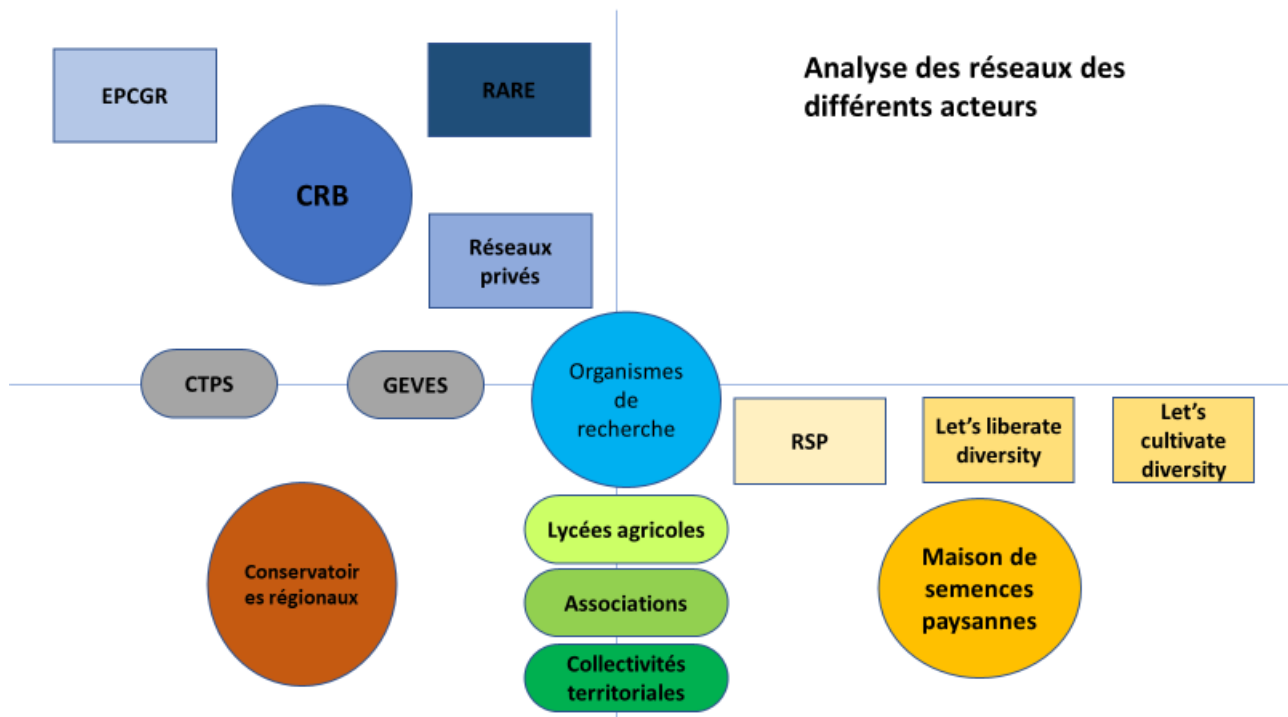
EPCGR

RARE

Analyse des réseaux des différents acteurs

CRB

Réseaux privés

CTPS

GEVES

Organismes de recherche

RSP

Let's liberate diversity

Let's cultivate diversity

Conservatoires régionaux

Lycées agricoles

Associations

Collectivités territoriales

Maison de semences paysannes